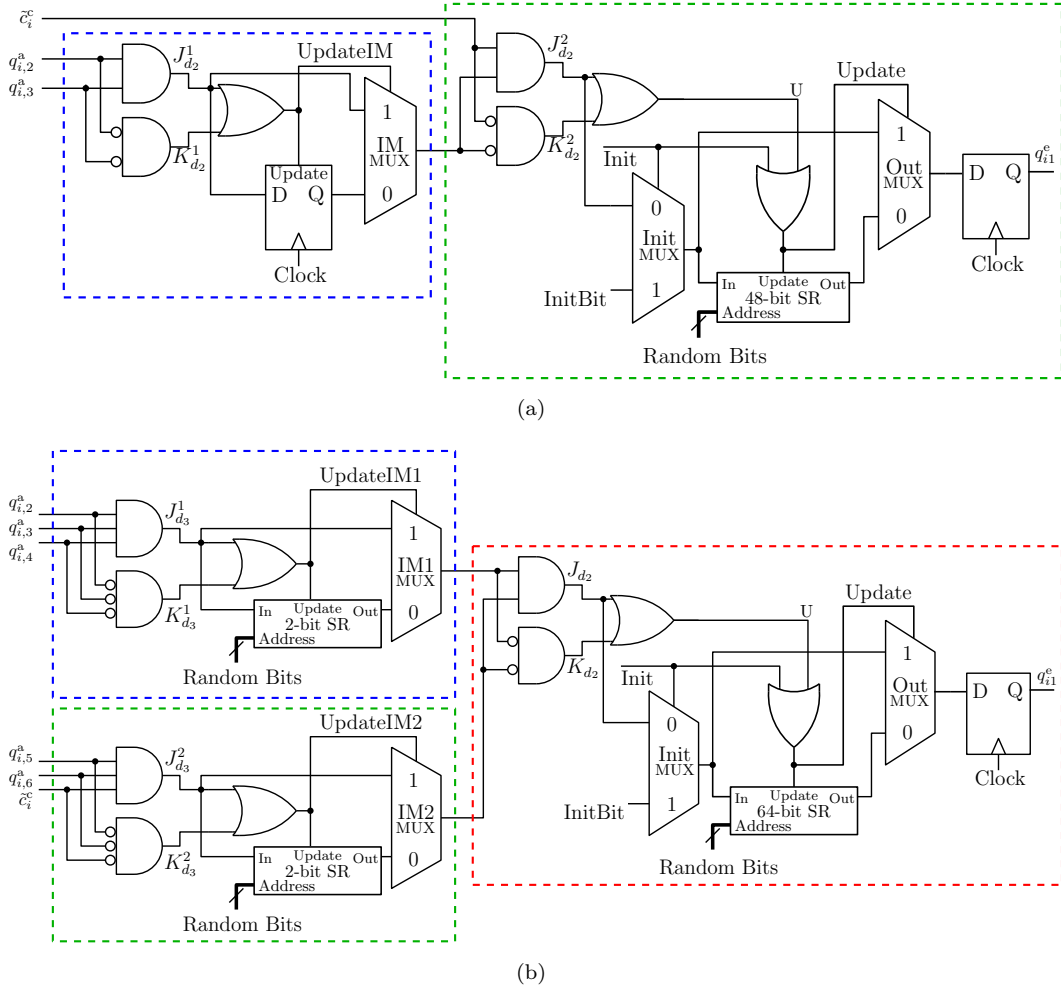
$\tilde{c}_i^c$
$q_{i,2}^a$
$q_{i,3}^a$
$J_{d_2}^1$
$K_{d_2}^1$
UpdateIM
Update
D Q
Clock
1
IM
MUX
0
$J_{d_2}^2$
$K_{d_2}^2$
U
Update
$\overline{\text{Init}}$
0
Init
MUX
1
InitBit
1
Out
MUX
0
D Q
Clock
$q_{i1}^e$
In Update Out
48-bit SR
Address
Random Bits
(a)

$q_{i,2}^a$
$q_{i,3}^a$
$q_{i,4}^a$
$J_{d_3}^1$
$K_{d_3}^1$
UpdateIM1
1
IM1
MUX
0
In Update Out
2-bit SR
Address
Random Bits
$q_{i,5}^a$
$q_{i,6}^a$
$\tilde{c}_i^c$
$J_{d_3}^2$
$K_{d_3}^2$
UpdateIM2
1
IM2
MUX
0
In Update Out
2-bit SR
Address
Random Bits
$J_{d_2}$
$K_{d_2}$
U
Update
Init
0
Init
MUX
1
InitBit
1
Out
MUX
0
D Q
Clock
$q_{i1}^e$
In Update Out
64-bit SR
Address
Random Bits
(b)